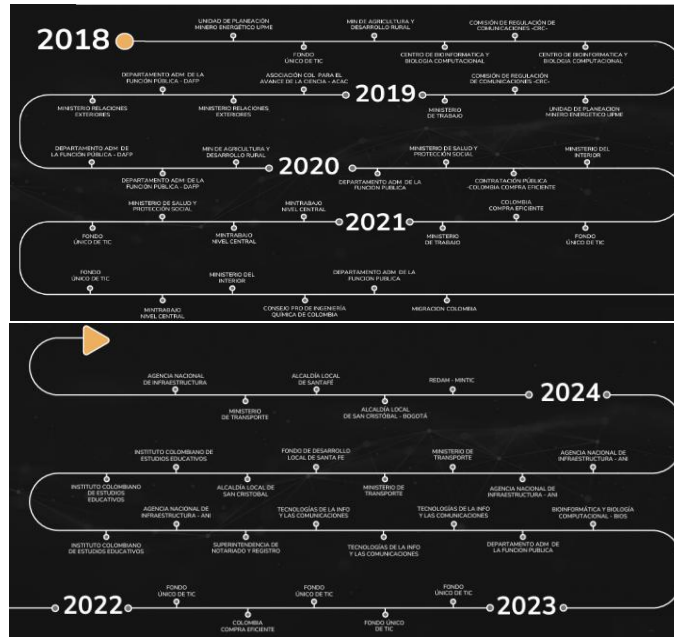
2018

UNIDAD DE PLANEACIÓN MINERO ENERGÉTICO UPME

FONDO ÚNICO DE TIC

MIN DE AGRICULTURA Y DESARROLLO RURAL

CENTRO DE BIOINFORMATICA Y BIOLOGIA COMPUTACIONAL

COMISIÓN DE REGULACIÓN DE COMUNICACIONES -CRC-

CENTRO DE BIOINFORMATICA Y BIOLOGIA COMPUTACIONAL

DEPARTAMENTO ADM. DE LA FUNCIÓN PÚBLICA - DAFP

ASOCIACIÓN COL. PARA EL AVANCE DE LA CIENCIA - ACAC

2019

COMISIÓN DE REGULACIÓN DE COMUNICACIONES -CRC-

MINISTERIO RELACIONES EXTERIORES

MINISTERIO RELACIONES EXTERIORES

MINISTERIO DE TRABAJO

UNIDAD DE PLANEACION MINERO ENERGETICO UPME

DEPARTAMENTO ADM. DE LA FUNCIÓN PÚBLICA - DAFP

MIN DE AGRICULTURA Y DESARROLLO RURAL

2020

MINISTERIO DE SALUD Y PROTECCIÓN SOCIAL

MINISTERIO DEL INTERIOR

DEPARTAMENTO ADM. DE LA FUNCIÓN PÚBLICA - DAFP

DEPARTAMENTO ADM. DE LA FUNCION PUBLICA

CONTRATACIÓN PÚBLICA -COLOMBIA COMPRA EFICIENTE

MINISTERIO DE SALUD Y PROTECCIÓN SOCIAL

MINTRABAJO NIVEL CENTRAL

2021

COLOMBIA COMPRA EFICIENTE

FONDO ÚNICO DE TIC

MINTRABAJO NIVEL CENTRAL

MINISTERIO DE TRABAJO

FONDO ÚNICO DE TIC

FONDO ÚNICO DE TIC

MINISTERIO DEL INTERIOR

DEPARTAMENTO ADM. DE LA FUNCION PUBLICA

MINTRABAJO NIVEL CENTRAL

CONSEJO PRO. DE INGENIERÍA QUÍMICA DE COLOMBIA

MIGRACION COLOMBIA

AGENCIA NACIONAL DE INFRAESTRUCTURA

ALCALDÍA LOCAL DE SANTAFÉ

REDAM - MINTIC

2024

MINISTERIO DE TRANSPORTE

ALCALDÍA LOCAL DE SAN CRISTÓBAL - BOGOTÁ

INSTITUTO COLOMBIANO DE ESTUDIOS EDUCATIVOS

FONDO DE DESARROLLO LOCAL DE SANTA FE

MINISTERIO DE TRANSPORTE

AGENCIA NACIONAL DE INFRAESTRUCTURA - ANI

INSTITUTO COLOMBIANO DE ESTUDIOS EDUCATIVOS

ALCALDIA LOCAL DE SAN CRISTOBAL

MINISTERIO DE TRANSPORTE

AGENCIA NACIONAL DE INFRAESTRUCTURA - ANI

AGENCIA NACIONAL DE INFRAESTRUCTURA - ANI

TECNOLOGÍAS DE LA INFO Y LAS COMUNICACIONES

TECNOLOGÍAS DE LA INFO Y LAS COMUNICACIONES

BIOINFORMÁTICA Y BIOLOGÍA COMPUTACIONAL - BIOS

INSTITUTO COLOMBIANO DE ESTUDIOS EDUCATIVOS

SUPERINTENDENCIA DE NOTARIADO Y REGISTRO

TECNOLOGÍAS DE LA INFO Y LAS COMUNICACIONES

DEPARTAMENTO ADM. DE LA FUNCIÓN PUBLICA

2022

FONDO ÚNICO DE TIC

FONDO ÚNICO DE TIC

FONDO ÚNICO DE TIC

2023

COLOMBIA COMPRA EFICIENTE

FONDO ÚNICO DE TIC